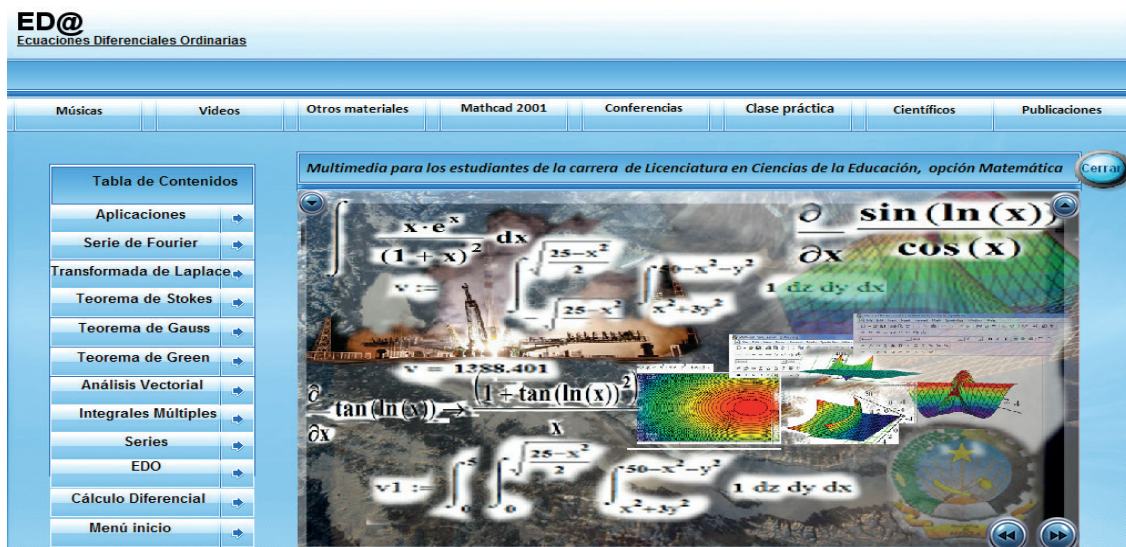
ED@
Ecuaciones Diferenciales Ordinarias

Músicas | Videos | Otros materiales | Mathcad 2001 | Conferencias | Clase práctica | Científicos | Publicaciones

Tabla de Contenidos
Aplicaciones
Serie de Fourier
Transformada de Laplace
Teorema de Stokes
Teorema de Gauss
Teorema de Green
Análisis Vectorial
Integrales Múltiples
Series
EDO
Cálculo Diferencial
Menú inicio

Multimedia para los estudiantes de la carrera de Licenciatura en Ciencias de la Educación, opción Matemática

Cerrar

$\int \frac{x \cdot e^x}{(1+x)^2} dx$

$\frac{\partial}{\partial x} \frac{\sin(\ln(x))}{\cos(x)}$

$v := \int \int_{-\sqrt{25-x^2}}^{\sqrt{\frac{25-x^2}{2}}} \int_{x^2+3y^2}^{50-x^2-y^2} 1 \, dz \, dy \, dx$

$v = 1388.401$

$\frac{\partial}{\partial x} \tan(\ln(x)) \rightarrow \frac{(1+\tan(\ln(x))^2)}{x}$

$v1 := \int_0^5 \int_0^{\sqrt{\frac{25-x^2}{2}}} \int_{x^2+3y^2}^{50-x^2-y^2} 1 \, dz \, dy \, dx$